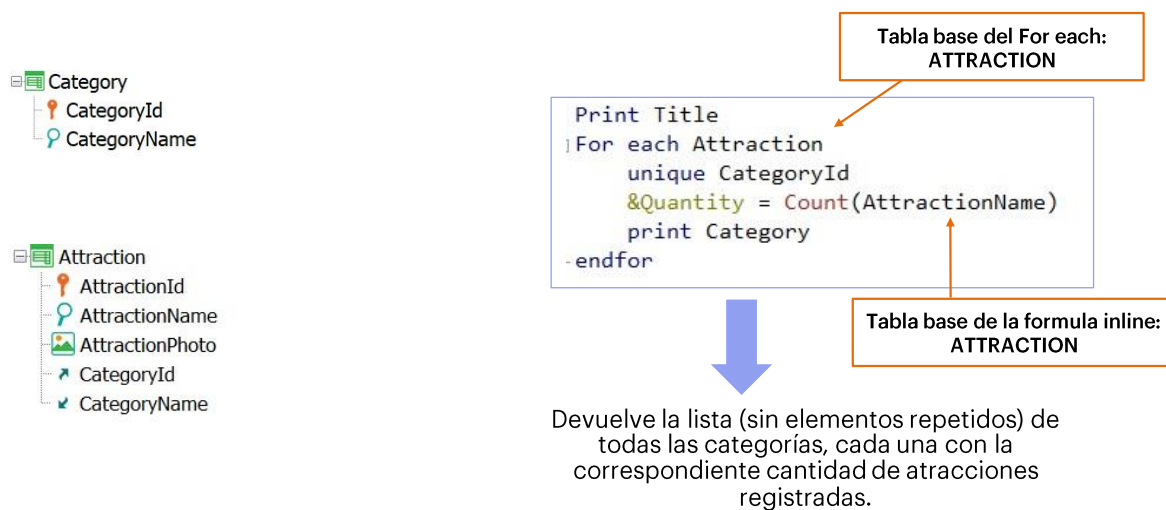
Category
CategoryId
CategoryName

Attraction
AttractionId
AttractionName
AttractionPhoto
CategoryId
CategoryName

Tabla base del For each:
ATTRACTION

Print Title
For each Attraction
unique CategoryId
&Quantity = Count(AttractionName)
print Category
endfor

Tabla base de la formula inline:
ATTRACTION

Devuelve la lista (sin elementos repetidos) de todas las categorías, cada una con la correspondiente cantidad de atracciones registradas.